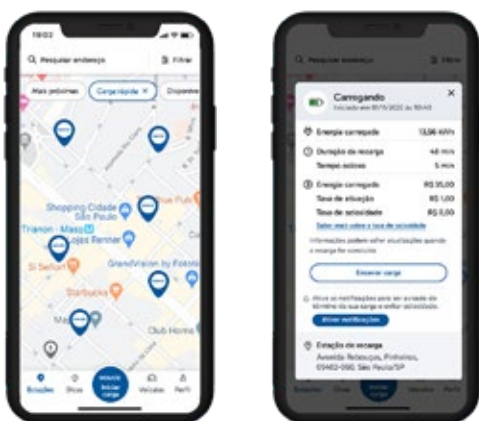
19:02

Pesquisar endereço

Filtrar

Mais próximas

Carga rápida ×

Disponí

Shopping Cidade São Paulo

Trianon - Masp

Lojas Renner

Si Señor!

GrandVision by Fotoótica

Starbucks

Club Homs

Estações

Dicas

Iniciar carga

Veículos

Perfil

Pesquisar endereço

Filtrar

Carregando

Iniciado em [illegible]

×

Energia carregada

13,56 kWh

Duração da recarga

48 min

Tempo ocioso

5 min

Energia carregada

R$ 35,00

Taxa de ativação

R$ 1,00

Taxa de ociosidade

R$ 0,00

Saber mais sobre a taxa de ociosidade

Informações podem sofrer atualizações quando a recarga for concluída.

Encerrar carga

Ative as notificações para ser avisado do término da sua carga e evitar ociosidade.

Ativar notificações

Estação de recarga

Avenida Rebouças, Pinheiros, 05402-000, São Paulo/SP

Estações

Dicas

Iniciar carga

Veículos

Perfil